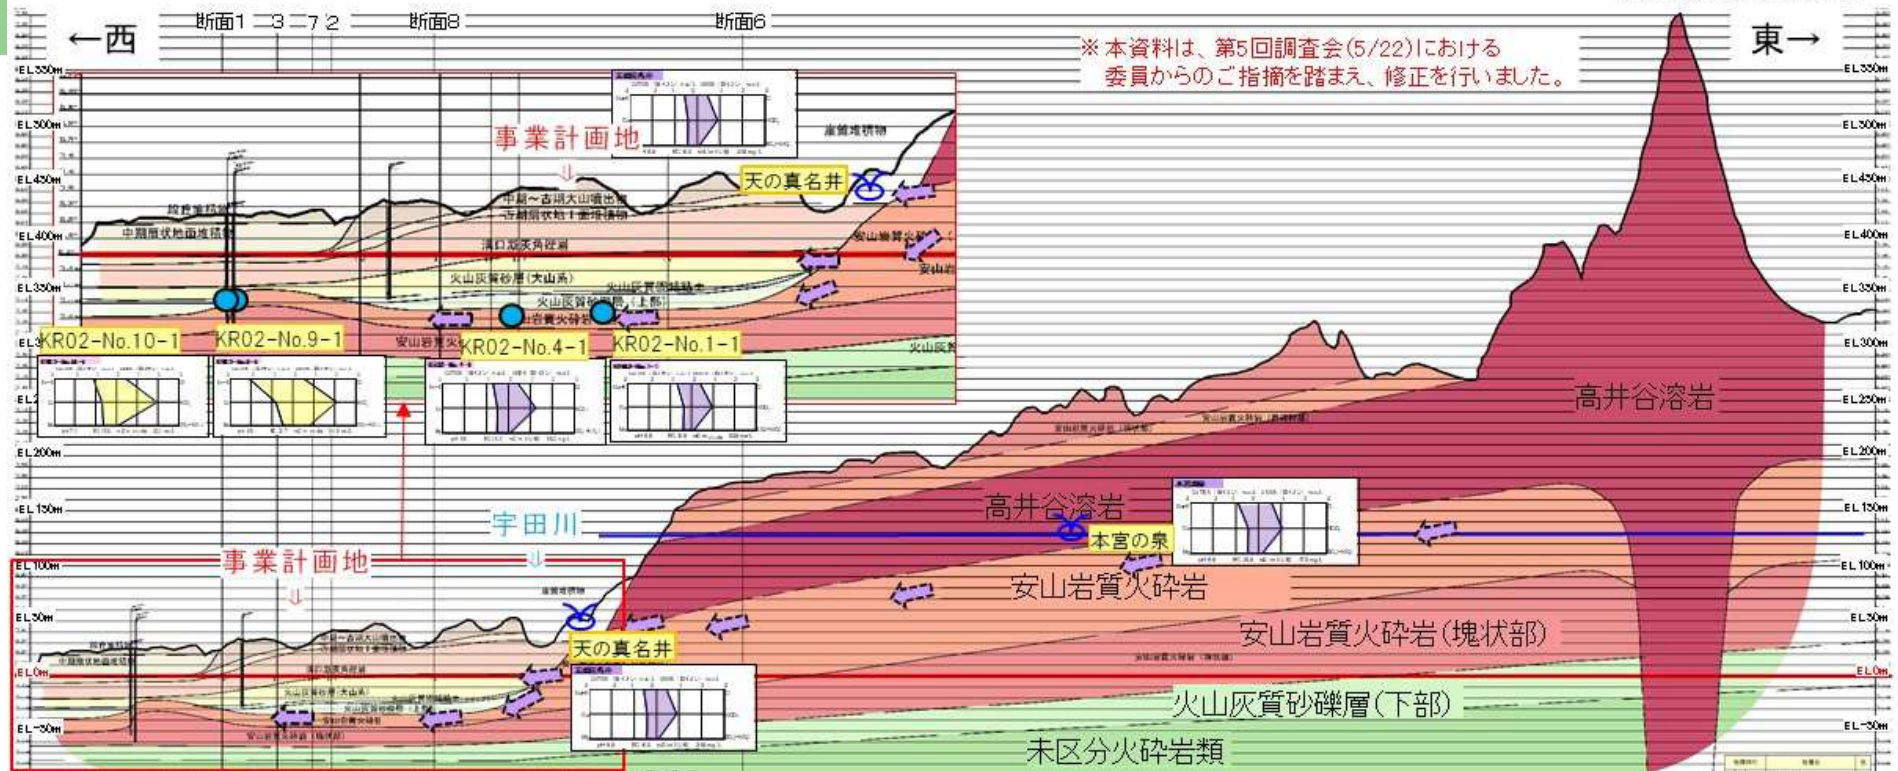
←西

断面1 3 7 2

断面8

断面6

※本資料は、第5回調査会(5/22)における委員からのご指摘を踏まえ、修正を行いました。

東→

EL350m
EL300m
EL450m
EL400m
EL350m
EL300m
EL250m
EL200m
EL150m
EL100m
EL50m
EL0m
EL-50m

事業計画地

天の真名井

崖質堆積物

中期～古期大山噴出物

中期扇状地面堆積物

溝口凝灰角礫岩

火山灰質砂層(大山系)

火山灰質砂礫層(上部)

安山岩質火砕岩

安山岩質火

KR02-No.10-1

KR02-No.9-1

KR02-No.4-1

KR02-No.1-1

高井谷溶岩

高井谷溶岩

宇田川

本宮の泉

事業計画地

天の真名井

安山岩質火砕岩

安山岩質火砕岩(塊状部)

火山灰質砂礫層(下部)

末区分火砕岩類